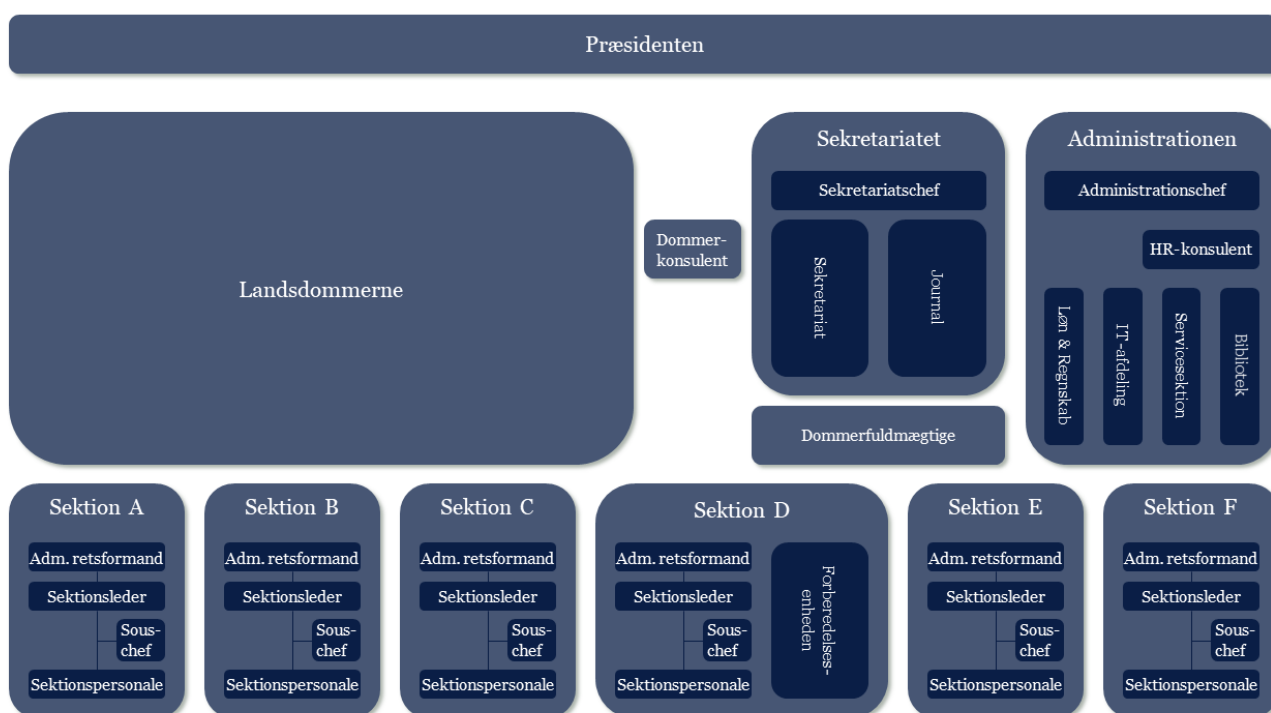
Præsidenten

Landsdommerne

Dommerkonsulent

Sekretariatet

Sekretariatschef

Sekretariat

Journal

Dommerfuldmægtige

Administrationen

Administrationschef

HR-konsulent

Løn & Regnskab

IT-afdeling

Servicesektion

Bibliotek

Sektion A

Adm. retsformand

Sektionsleder

Souschef

Sektionspersonale

Sektion B

Adm. retsformand

Sektionsleder

Souschef

Sektionspersonale

Sektion C

Adm. retsformand

Sektionsleder

Souschef

Sektionspersonale

Sektion D

Adm. retsformand

Sektionsleder

Souschef

Sektionspersonale

Forberedelsesenheden

Sektion E

Adm. retsformand

Sektionsleder

Souschef

Sektionspersonale

Sektion F

Adm. retsformand

Sektionsleder

Souschef

Sektionspersonale